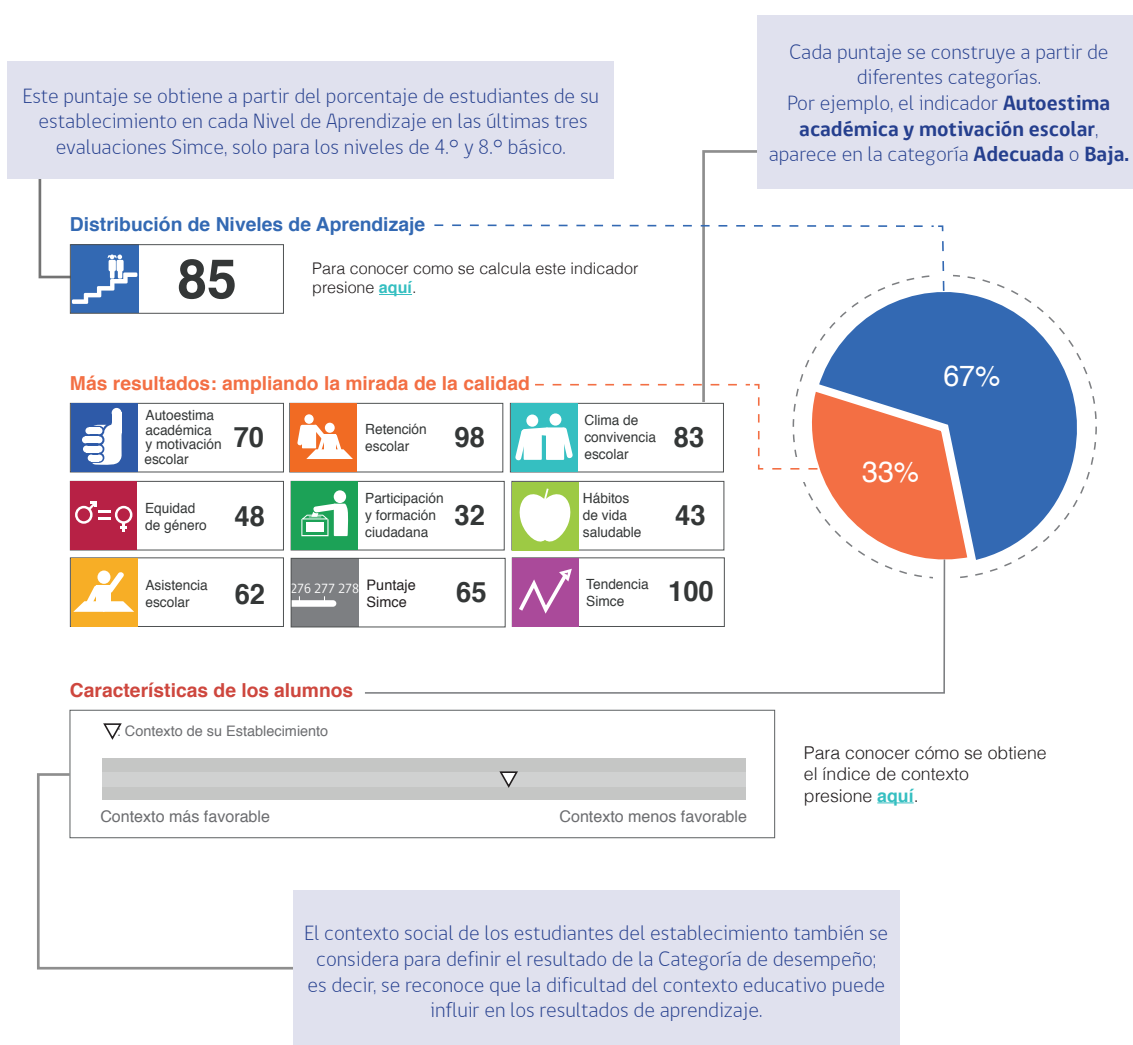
Este puntaje se obtiene a partir del porcentaje de estudiantes de su establecimiento en cada Nivel de Aprendizaje en las últimas tres evaluaciones Simce, solo para los niveles de 4.º y 8.º básico.

Cada puntaje se construye a partir de diferentes categorías.
Por ejemplo, el indicador **Autoestima académica y motivación escolar**, aparece en la categoría **Adecuada** o **Baja.**

Distribución de Niveles de Aprendizaje

85

Para conocer como se calcula este indicador presione aquí.

67%

33%

Más resultados: ampliando la mirada de la calidad

| Autoestima académica y motivación escolar | 70 | Retención escolar | 98 | Clima de convivencia escolar | 83 |
|---|---|---|---|---|---|
| Equidad de género | 48 | Participación y formación ciudadana | 32 | Hábitos de vida saludable | 43 |
| Asistencia escolar | 62 | 276 277 278 Puntaje Simce | 65 | Tendencia Simce | 100 |

Características de los alumnos

Contexto de su Establecimiento

Contexto más favorable

Contexto menos favorable

Para conocer cómo se obtiene el índice de contexto presione aquí.

El contexto social de los estudiantes del establecimiento también se considera para definir el resultado de la Categoría de desempeño; es decir, se reconoce que la dificultad del contexto educativo puede influir en los resultados de aprendizaje.